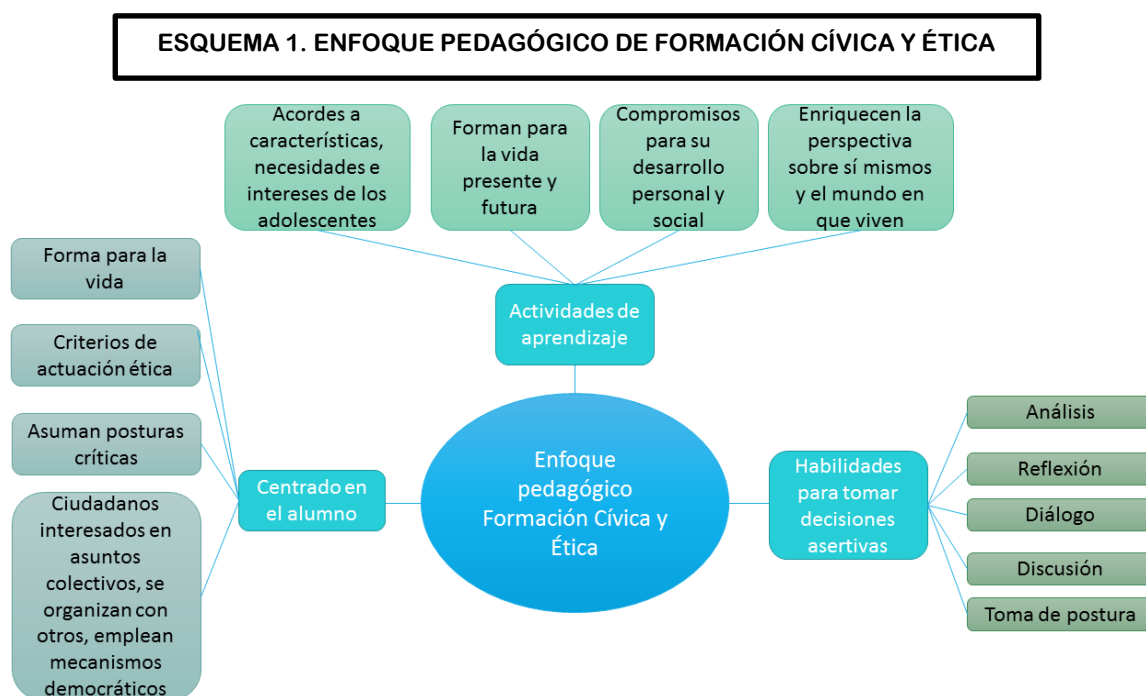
ESQUEMA 1. ENFOQUE PEDAGÓGICO DE FORMACIÓN CÍVICA Y ÉTICA

Acordes a características, necesidades e intereses de los adolescentes

Forman para la vida presente y futura

Compromisos para su desarrollo personal y social

Enriquecen la perspectiva sobre sí mismos y el mundo en que viven

Actividades de aprendizaje

Forma para la vida

Criterios de actuación ética

Asuman posturas críticas

Ciudadanos interesados en asuntos colectivos, se organizan con otros, emplean mecanismos democráticos

Centrado en el alumno

Enfoque pedagógico Formación Cívica y Ética

Habilidades para tomar decisiones asertivas

Análisis

Reflexión

Diálogo

Discusión

Toma de postura